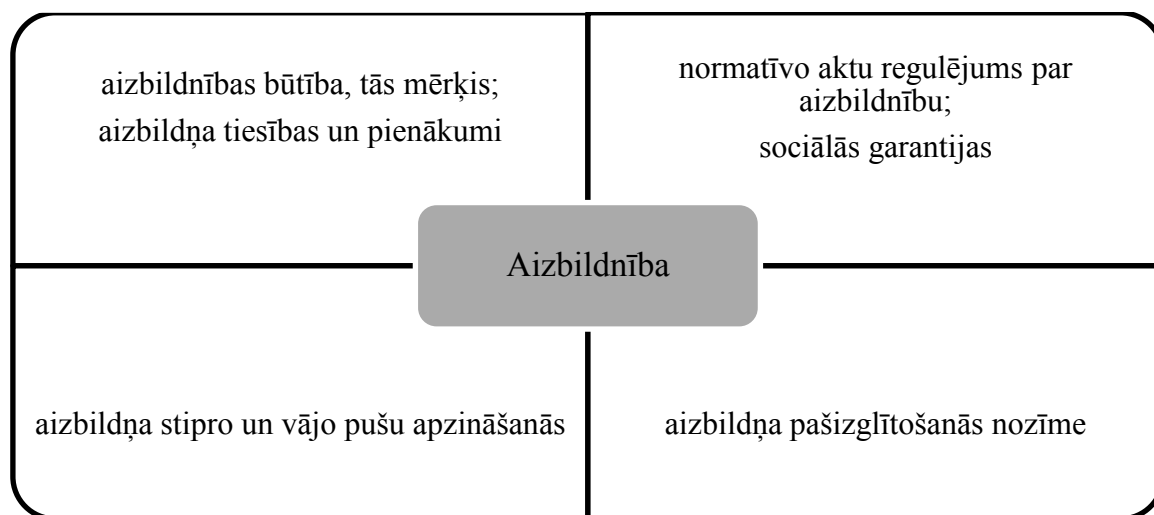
aizbildnības būtība, tās mērķis;
aizbildņa tiesības un pienākumi

normatīvo aktu regulējums par aizbildnību;
sociālās garantijas

Aizbildnība

aizbildņa stipro un vājo pušu apzināšanās

aizbildņa pašizglītošanās nozīme